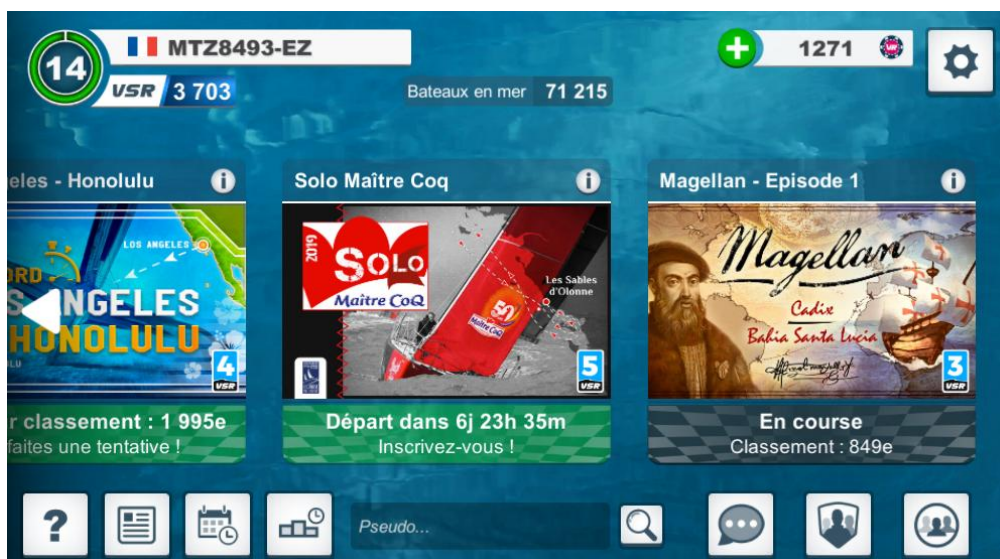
14

MTZ8493-EZ

VSR 3 703

Bateaux en mer 71 215

1271

eles - Honolulu

LOS ANGELES

ORD

S ANGELES

HONOLULU

4 VSR

r classement : 1 995e

faites une tentative !

Solo Maître Coq

2019

SOLO

Maître CoQ

Les Sables d'Olonne

50

Maître CoQ

5 VSR

Départ dans 6j 23h 35m

Inscrivez-vous !

Magellan - Episode 1

Magellan

Cadix

Bahia Santa Lucia

3 VSR

En course

Classement : 849e

?

Pseudo...